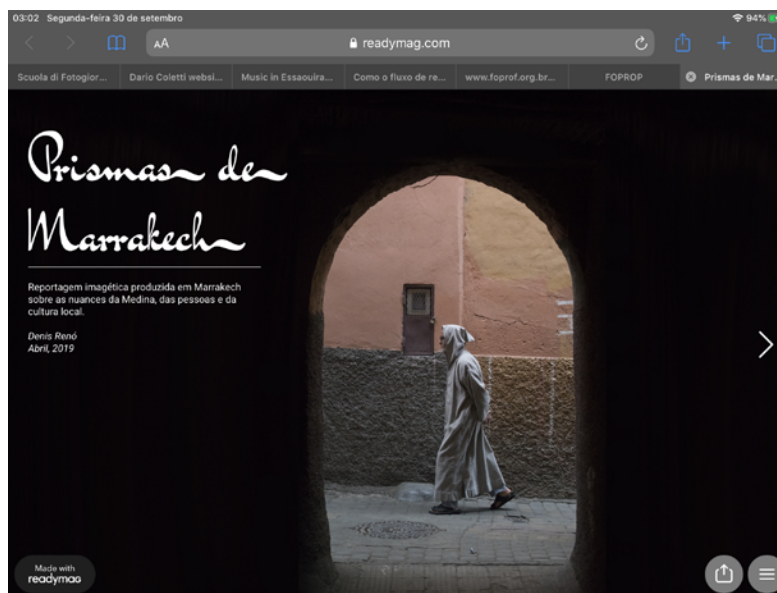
03:02 Segunda-feira 30 de setembro

94%

AA

readymag.com

Scuola di Fotogior...

Dario Coletti websi...

Music in Essaouira...

Como o fluxo de re...

www.foprof.org.br...

FOPROP

Prismas de Mar...

Prismas de Marrakech

Reportagem imagética produzida em Marrakech sobre as nuances da Medina, das pessoas e da cultura local.

Denis Renó
Abril, 2019

Made with readymag